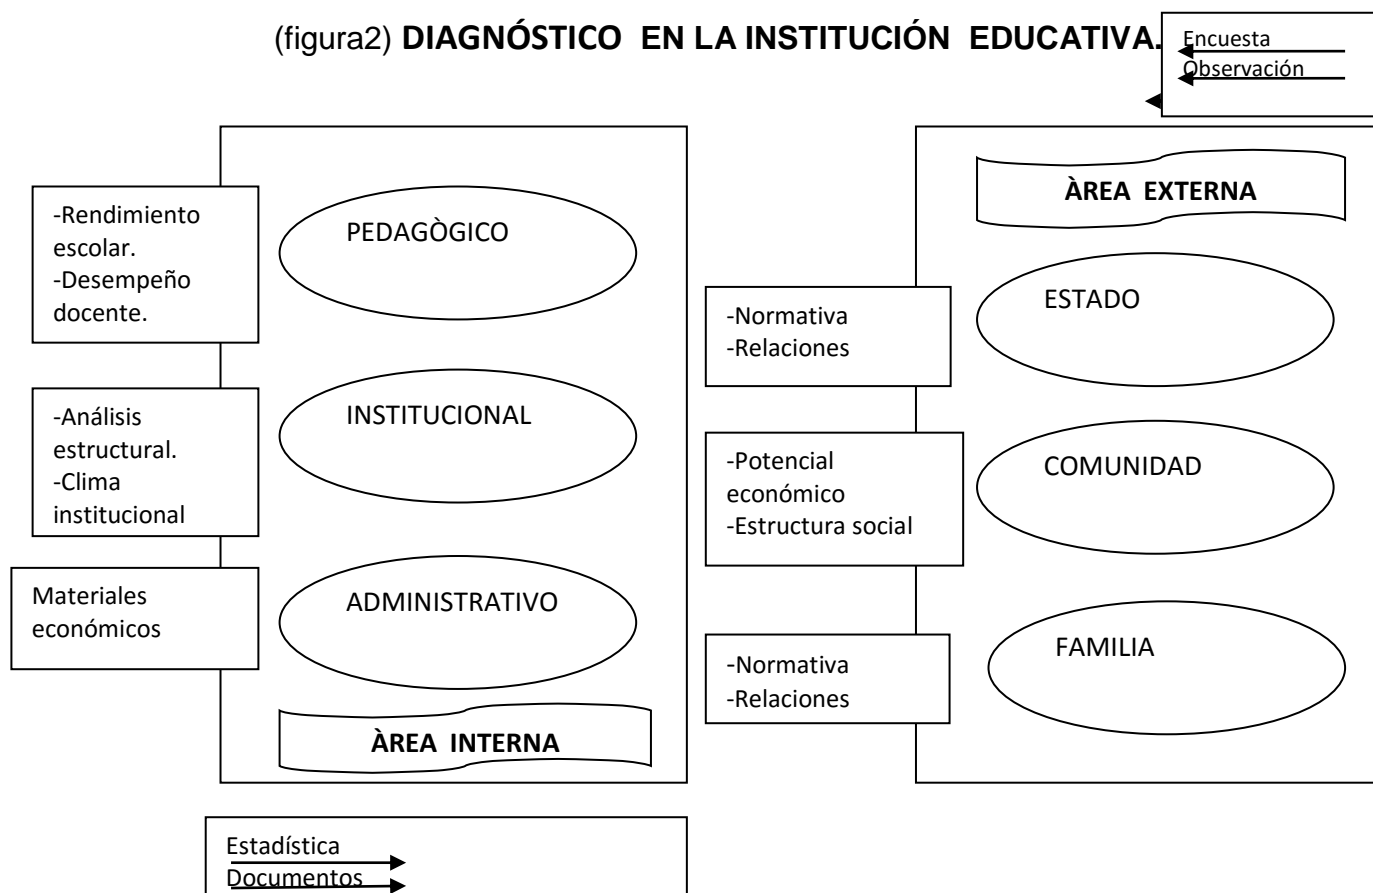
(figura2) **DIAGNÓSTICO EN LA INSTITUCIÓN EDUCATIVA.**

Encuesta
Observación

-Rendimiento escolar.
-Desempeño docente.

PEDAGÒGICO

-Análisis estructural.
-Clima institucional

INSTITUCIONAL

Materiales económicos

ADMINISTRATIVO

**ÀREA INTERNA**

**ÀREA EXTERNA**

-Normativa
-Relaciones

ESTADO

-Potencial económico
-Estructura social

COMUNIDAD

-Normativa
-Relaciones

FAMILIA

Estadística
Documentos